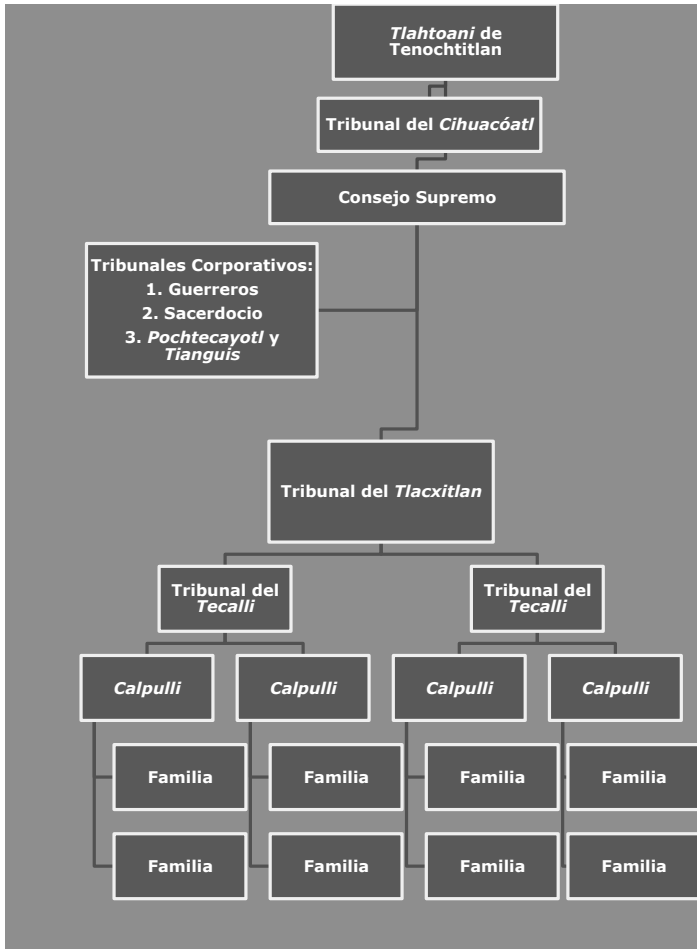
Tlahtoani de Tenochtitlan

Tribunal del Cihuacóatl

Consejo Supremo

Tribunales Corporativos:
1. Guerreros
2. Sacerdocio
3. Pochtecayotl y Tianguis

Tribunal del Tlacxitlan

Tribunal del Tecalli

Tribunal del Tecalli

Calpulli

Calpulli

Calpulli

Calpulli

Familia

Familia

Familia

Familia

Familia

Familia

Familia

Familia